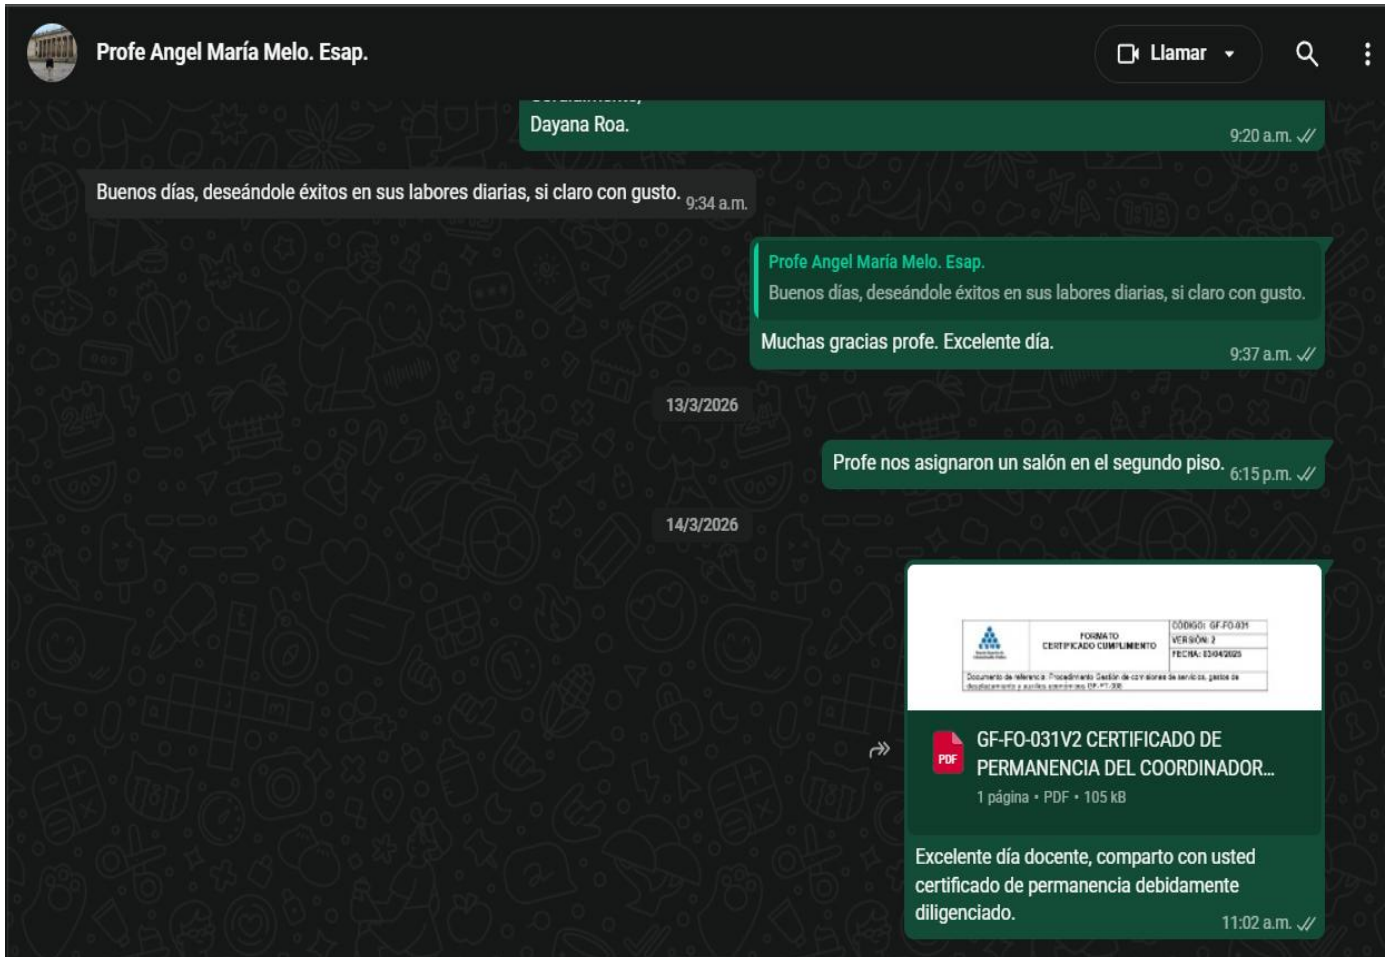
Profe Angel María Melo. Esap.

Llamar

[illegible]
Dayana Roa.
9:20 a.m.

Buenos días, deseándole éxitos en sus labores diarias, si claro con gusto. 9:34 a.m.

Profe Angel María Melo. Esap.
Buenos días, deseándole éxitos en sus labores diarias, si claro con gusto.
Muchas gracias profe. Excelente día.
9:37 a.m.

13/3/2026

Profe nos asignaron un salón en el segundo piso. 6:15 p.m.

14/3/2026

FORMATO CERTIFICADO CUMPLIMIENTO
CÓDIGO: GF-FO-031
VERSIÓN: 2
FECHA: 03/04/2025
Documento de referencia: Procedimiento Gestión de comisiones de servicios, gastos de desplazamiento y auxilios económicos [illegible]

PDF
GF-FO-031V2 CERTIFICADO DE PERMANENCIA DEL COORDINADOR...
1 página • PDF • 105 kB

Excelente día docente, comparto con usted certificado de permanencia debidamente diligenciado.
11:02 a.m.